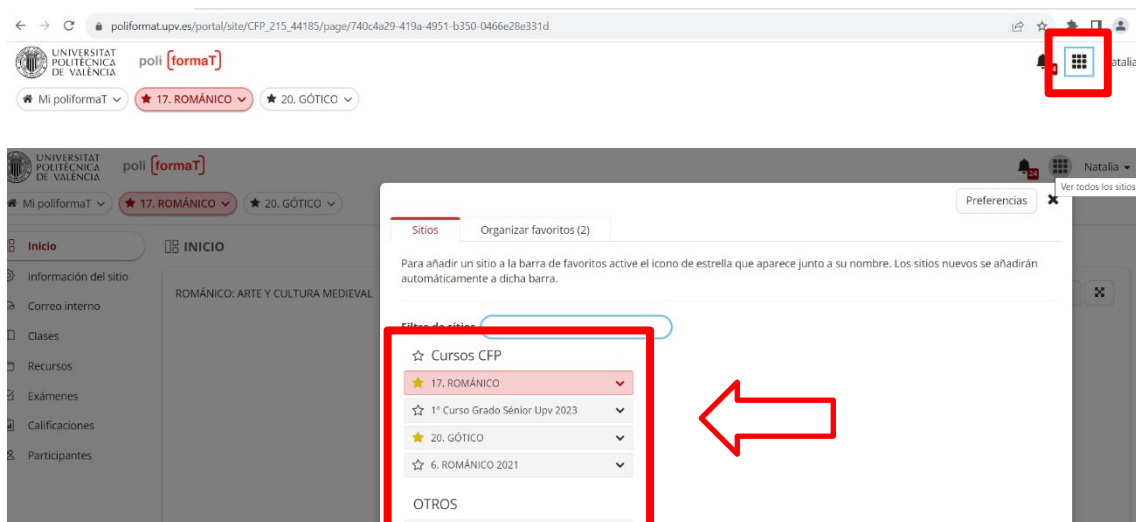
poliformat.upv.es/portal/site/CFP_215_44185/page/740c4a29-419a-4951-b350-0466e28e331d

UNIVERSITAT POLITÈCNICA DE VALÈNCIA poli [formaT]

Natalia

Mi poliformaT 17. ROMÁNICO 20. GÓTICO

UNIVERSITAT POLITÈCNICA DE VALÈNCIA poli [formaT]

24 Natalia

Ver todos los sitios

Mi poliformaT 17. ROMÁNICO 20. GÓTICO

Inicio
Información del sitio
Correo interno
Clases
Recursos
Exámenes
Calificaciones
Participantes

INICIO

ROMÁNICO: ARTE Y CULTURA MEDIEVAL

Preferencias

Sitios Organizar favoritos (2)

Para añadir un sitio a la barra de favoritos active el icono de estrella que aparece junto a su nombre. Los sitios nuevos se añadirán automáticamente a dicha barra.

Filtro de sitios

Cursos CFP
17. ROMÁNICO
1º Curso Grado Sénior Upv 2023
20. GÓTICO
6. ROMÁNICO 2021

OTROS